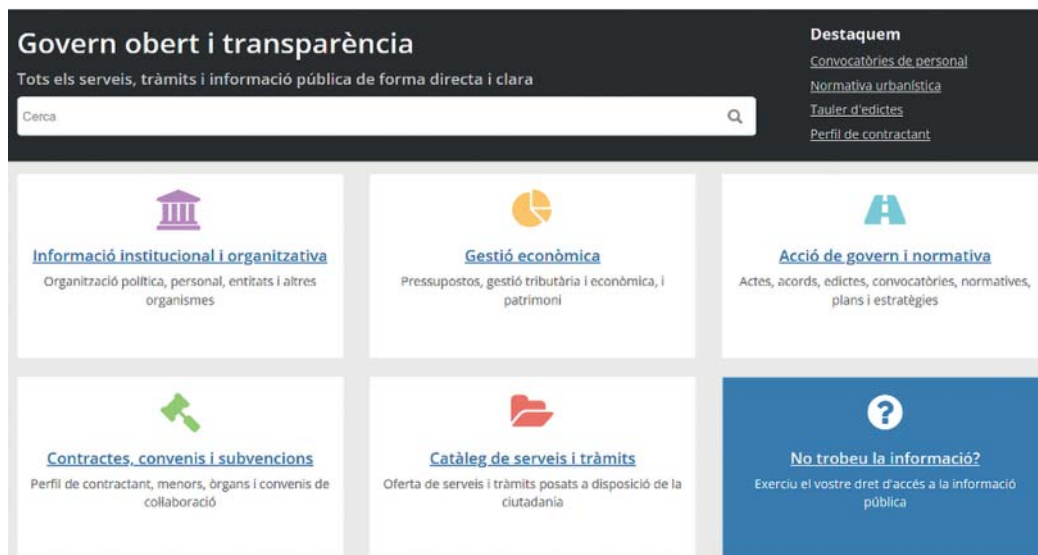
Govern obert i transparència

Tots els serveis, tràmits i informació pública de forma directa i clara

Cerca

Destaquem

Convocatòries de personal

Normativa urbanística

Tauler d'edictes

Perfil de contractant

Informació institucional i organitzativa

Organització política, personal, entitats i altres organismes

Gestió econòmica

Pressupostos, gestió tributària i econòmica, i patrimoni

Acció de govern i normativa

Actes, acords, edictes, convocatòries, normatives, plans i estratègies

Contractes, convenis i subvencions

Perfil de contractant, menors, òrgans i convenis de col·laboració

Catàleg de serveis i tràmits

Oferta de serveis i tràmits posats a disposició de la ciutadania

?

No trobeu la informació?

Exerciu el vostre dret d'accés a la informació pública